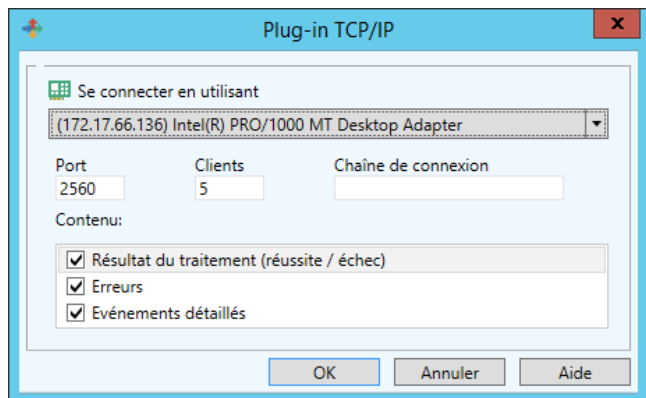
Plug-in TCP/IP
x

Se connecter en utilisant
(172.17.66.136) Intel(R) PRO/1000 MT Desktop Adapter

Port
2560
Clients
5
Chaîne de connexion

Contenu:
Résultat du traitement (réussite / échec)
Erreurs
Evénements détaillés

OK
Annuler
Aide